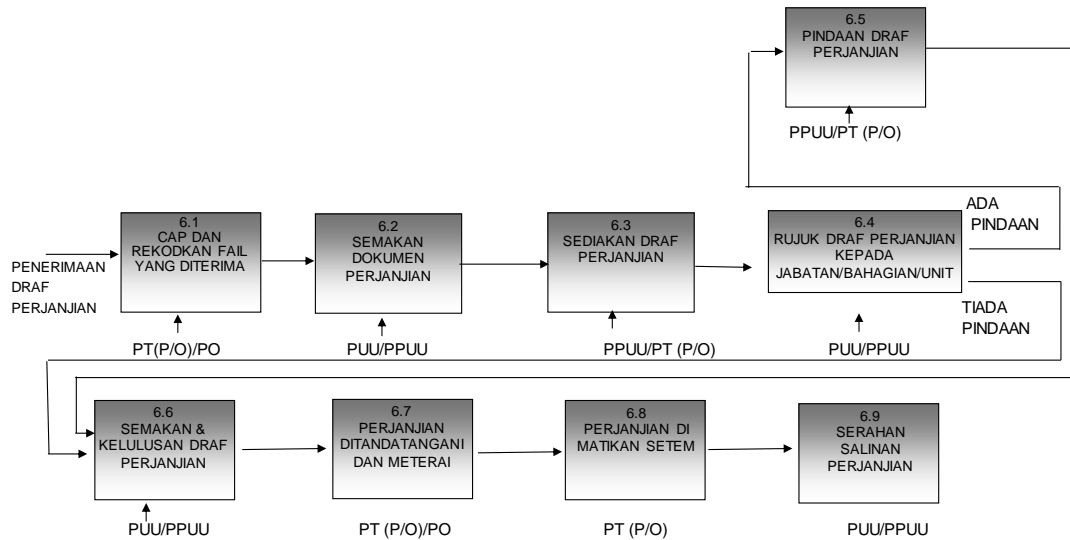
6.5
PINDAAN DRAF PERJANJIAN

PPUU/PT (P/O)

PENERIMAAN DRAF PERJANJIAN

6.1
CAP DAN REKODKAN FAIL YANG DITERIMA

PT(P/O)/PO

6.2
SEMAKAN DOKUMEN PERJANJIAN

PUU/PPUU

6.3
SEDIAKAN DRAF PERJANJIAN

PPUU/PT (P/O)

6.4
RUJUK DRAF PERJANJIAN KEPADA JABATAN/BAHAGIAN/UNIT

PUU/PPUU

ADA PINDAAN

TIADA PINDAAN

6.6
SEMAKAN & KELULUSAN DRAF PERJANJIAN

PUU/PPUU

6.7
PERJANJIAN DITANDATANGANI DAN METERAI

PT (P/O)/PO

6.8
PERJANJIAN DI MATIKAN SETEM

PT (P/O)

6.9
SERAHAN SALINAN PERJANJIAN

PUU/PPUU